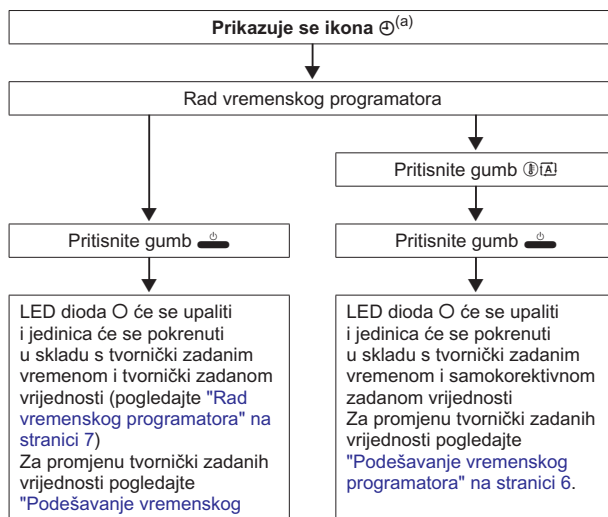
**Prikazuje se ikona ⊕$^{(a)}$**

Rad vremenskog programatora

Pritisnite gumb ⓘ🄰

Pritisnite gumb ⏻

Pritisnite gumb ⏻

LED dioda ○ će se upaliti i jedinica će se pokrenuti u skladu s tvornički zadanim vremenom i tvornički zadanom vrijednosti (pogledajte "Rad vremenskog programatora" na stranici 7)
Za promjenu tvornički zadanih vrijednosti pogledajte "Podešavanje vremenskog

LED dioda ○ će se upaliti i jedinica će se pokrenuti u skladu s tvornički zadanim vremenom i samokorektivnom zadanom vrijednosti
Za promjenu tvornički zadanih vrijednosti pogledajte "Podešavanje vremenskog programatora" na stranici 6.